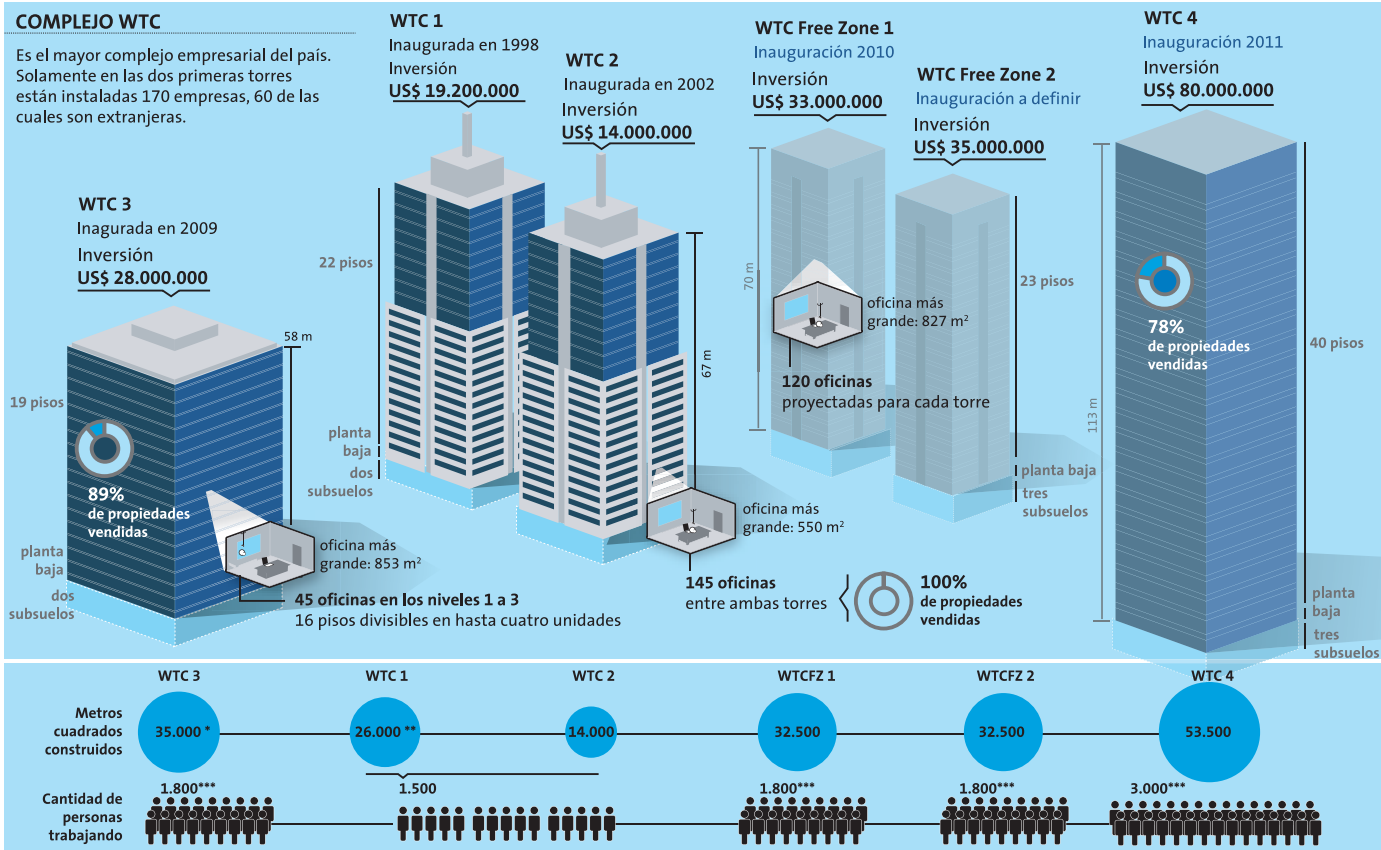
COMPLEJO WTC

Es el mayor complejo empresarial del país. Solamente en las dos primeras torres están instaladas 170 empresas, 60 de las cuales son extranjeras.

WTC 1
Inaugurada en 1998
Inversión
US$ 19.200.000

WTC 2
Inaugurada en 2002
Inversión
US$ 14.000.000

WTC Free Zone 1
Inauguración 2010
Inversión
US$ 33.000.000

WTC Free Zone 2
Inauguración a definir
Inversión
US$ 35.000.000

WTC 4
Inauguración 2011
Inversión
US$ 80.000.000

WTC 3
Inagurada en 2009
Inversión
US$ 28.000.000

58 m
19 pisos
89%
de propiedades vendidas
planta baja
dos subsuelos
oficina más grande: 853 m$^2$
45 oficinas en los niveles 1 a 3
16 pisos divisibles en hasta cuatro unidades

22 pisos
planta baja
dos subsuelos
67 m
oficina más grande: 550 m$^2$
145 oficinas
entre ambas torres
100%
de propiedades vendidas

70 m
oficina más grande: 827 m$^2$
120 oficinas
proyectadas para cada torre
23 pisos
planta baja
tres subsuelos

113 m
78%
de propiedades vendidas
40 pisos
planta baja
tres subsuelos

| | WTC 3 | WTC 1 | WTC 2 | WTCFZ 1 | WTCFZ 2 | WTC 4 |
|---|---|---|---|---|---|---|
| Metros cuadrados construidos | 35.000 * | 26.000 ** | 14.000 | 32.500 | 32.500 | 53.500 |
| Cantidad de personas trabajando | 1.800*** | 1.500 | | 1.800*** | 1.800*** | 3.000*** |